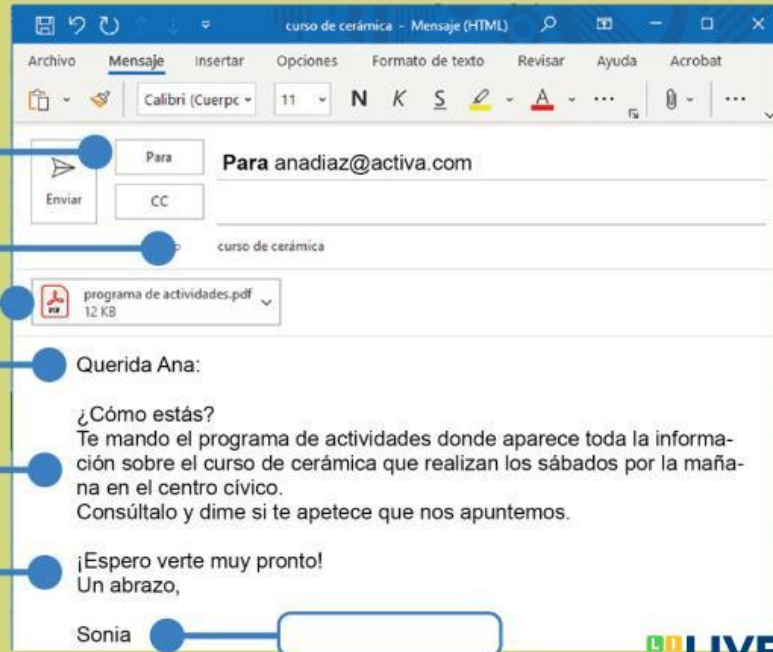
curso de cerámica - Mensaje (HTML)

Archivo Mensaje Insertar Opciones Formato de texto Revisar Ayuda Acrobat

Calibri (Cuerpo 11 N K S A ···

Enviar

Para

CC

Para anadiaz@activa.com

o curso de cerámica

programa de actividades.pdf
12 KB

Querida Ana:

¿Cómo estás?
Te mando el programa de actividades donde aparece toda la información sobre el curso de cerámica que realizan los sábados por la mañana en el centro cívico.
Consúltalo y dime si te apetece que nos apuntemos.

¡Espero verte muy pronto!
Un abrazo,

Sonia

LIVE